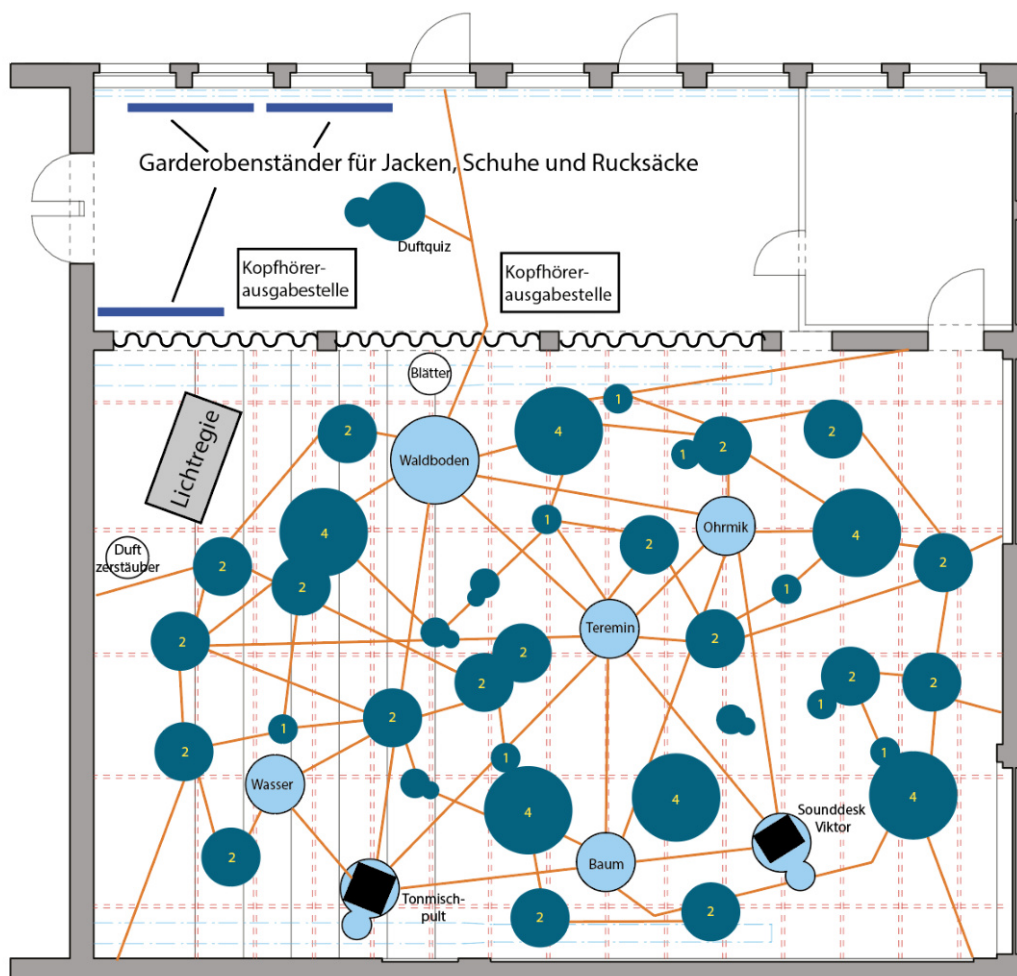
Garderobenständer für Jacken, Schuhe und Rucksäcke

Duftquiz

Kopfhörer-ausgabestelle

Kopfhörer-ausgabestelle

Blätter

Lichtregie

2

Waldboden

4

1

1

2

2

4

1

Duft zerstäuber

2

2

2

Ohrmik

4

2

1

2

Teremin

2

2

2

2

2

1

1

2

1

2

Wasser

1

4

4

4

2

Baum

Sounddesk Viktor

Tonmisch-pult

2

2